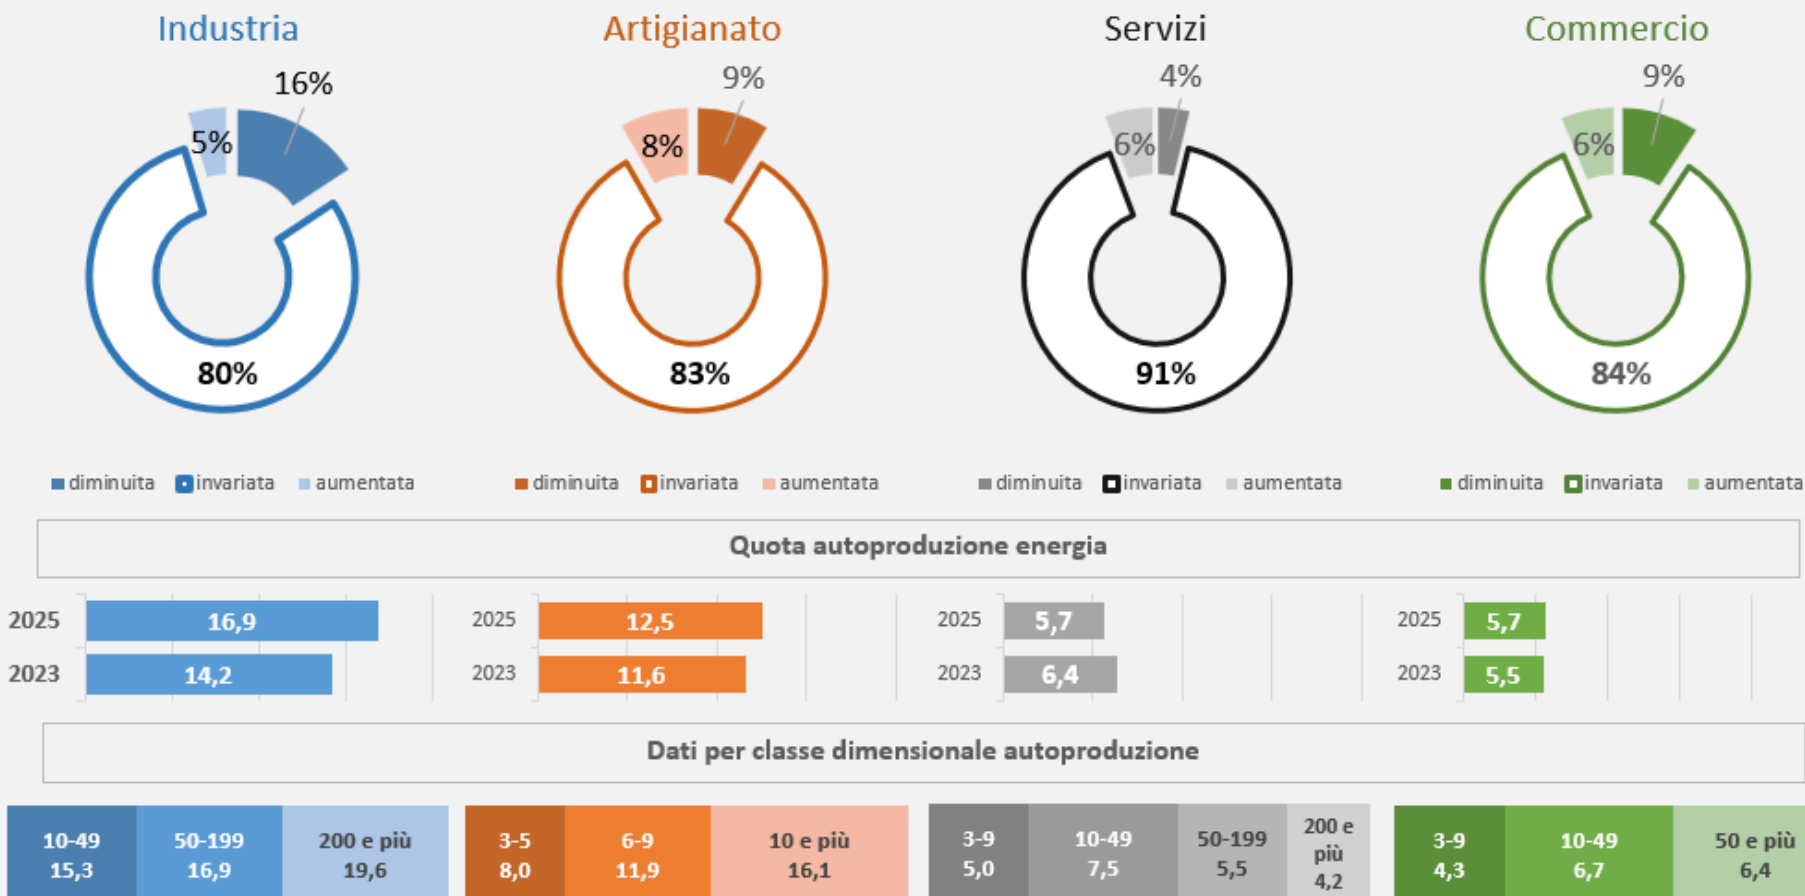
Industria

16%
5%
80%

diminuita invariata aumentata

Artigianato

9%
8%
83%

diminuita invariata aumentata

Servizi

4%
6%
91%

diminuita invariata aumentata

Commercio

9%
6%
84%

diminuita invariata aumentata

Quota autoproduzione energia

| | |
|---|---|
| 2025 | 16,9 |
| 2023 | 14,2 |

| | |
|---|---|
| 2025 | 12,5 |
| 2023 | 11,6 |

| | |
|---|---|
| 2025 | 5,7 |
| 2023 | 6,4 |

| | |
|---|---|
| 2025 | 5,7 |
| 2023 | 5,5 |

Dati per classe dimensionale autoproduzione

| 10-49 | 50-199 | 200 e più |
|---|---|---|
| 15,3 | 16,9 | 19,6 |

| 3-5 | 6-9 | 10 e più |
|---|---|---|
| 8,0 | 11,9 | 16,1 |

| 3-9 | 10-49 | 50-199 | 200 e più |
|---|---|---|---|
| 5,0 | 7,5 | 5,5 | 4,2 |

| 3-9 | 10-49 | 50 e più |
|---|---|---|
| 4,3 | 6,7 | 6,4 |